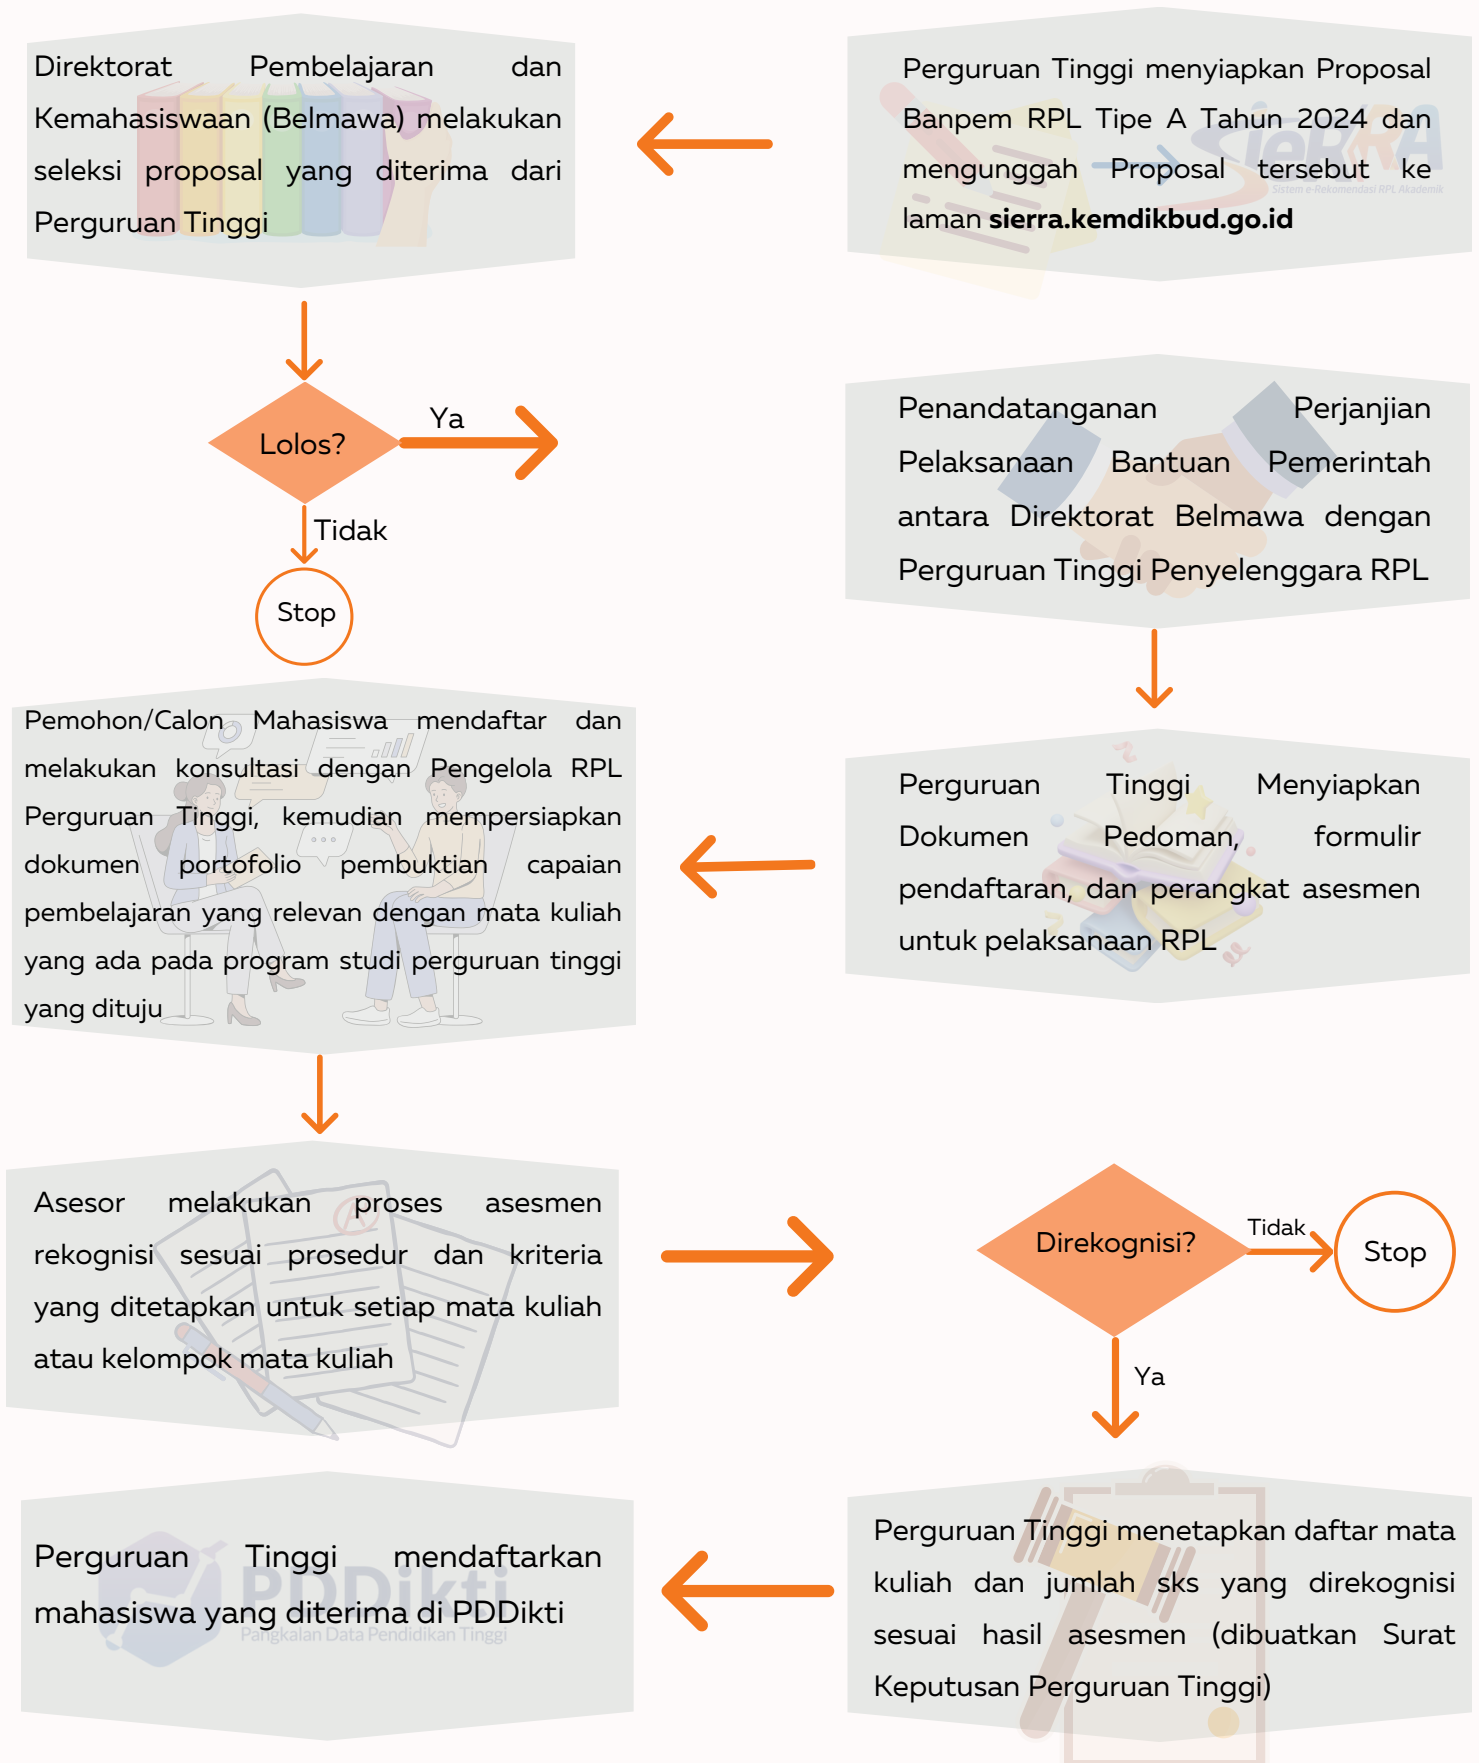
Perguruan Tinggi menyiapkan Proposal Banpem RPL Tipe A Tahun 2024 dan mengunggah Proposal tersebut ke laman **sierra.kemdikbud.go.id**

Direktorat Pembelajaran dan Kemahasiswaan (Belmawa) melakukan seleksi proposal yang diterima dari Perguruan Tinggi

Lolos?

Ya

Tidak

Stop

Penandatanganan Perjanjian Pelaksanaan Bantuan Pemerintah antara Direktorat Belmawa dengan Perguruan Tinggi Penyelenggara RPL

Perguruan Tinggi Menyiapkan Dokumen Pedoman, formulir pendaftaran, dan perangkat asesmen untuk pelaksanaan RPL

Pemohon/Calon Mahasiswa mendaftar dan melakukan konsultasi dengan Pengelola RPL Perguruan Tinggi, kemudian mempersiapkan dokumen portofolio pembuktian capaian pembelajaran yang relevan dengan mata kuliah yang ada pada program studi perguruan tinggi yang dituju

Asesor melakukan proses asesmen rekognisi sesuai prosedur dan kriteria yang ditetapkan untuk setiap mata kuliah atau kelompok mata kuliah

Direkognisi?

Tidak

Stop

Ya

Perguruan Tinggi menetapkan daftar mata kuliah dan jumlah sks yang direkognisi sesuai hasil asesmen (dibuatkan Surat Keputusan Perguruan Tinggi)

Perguruan Tinggi mendaftarkan mahasiswa yang diterima di PDDikti

PDDikti
Pangkalan Data Pendidikan Tinggi